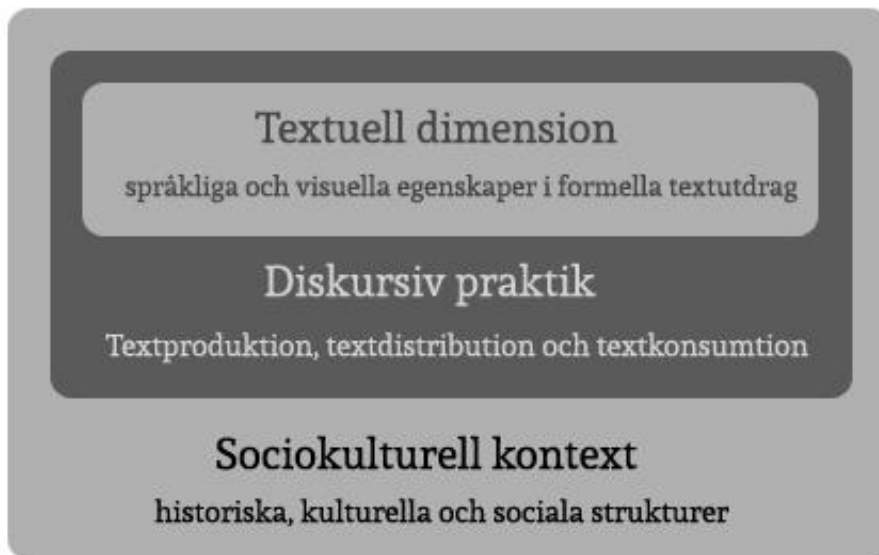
Textuell dimension

språkliga och visuella egenskaper i formella textutdrag

Diskursiv praktik

Textproduktion, textdistribution och textkonsumtion

Sociokulturell kontext

historiska, kulturella och sociala strukturer